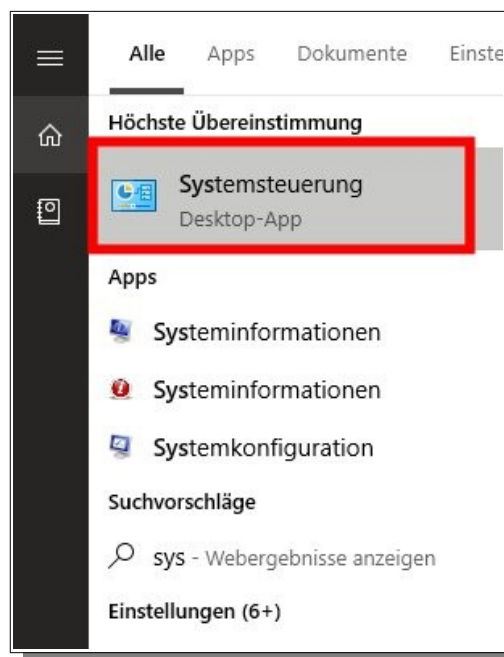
Alle Apps Dokumente Einste

Höchste Übereinstimmung

Systemsteuerung
Desktop-App

Apps

Systeminformationen

Systeminformationen

Systemkonfiguration

Suchvorschläge

sys - Webergebnisse anzeigen

Einstellungen (6+)